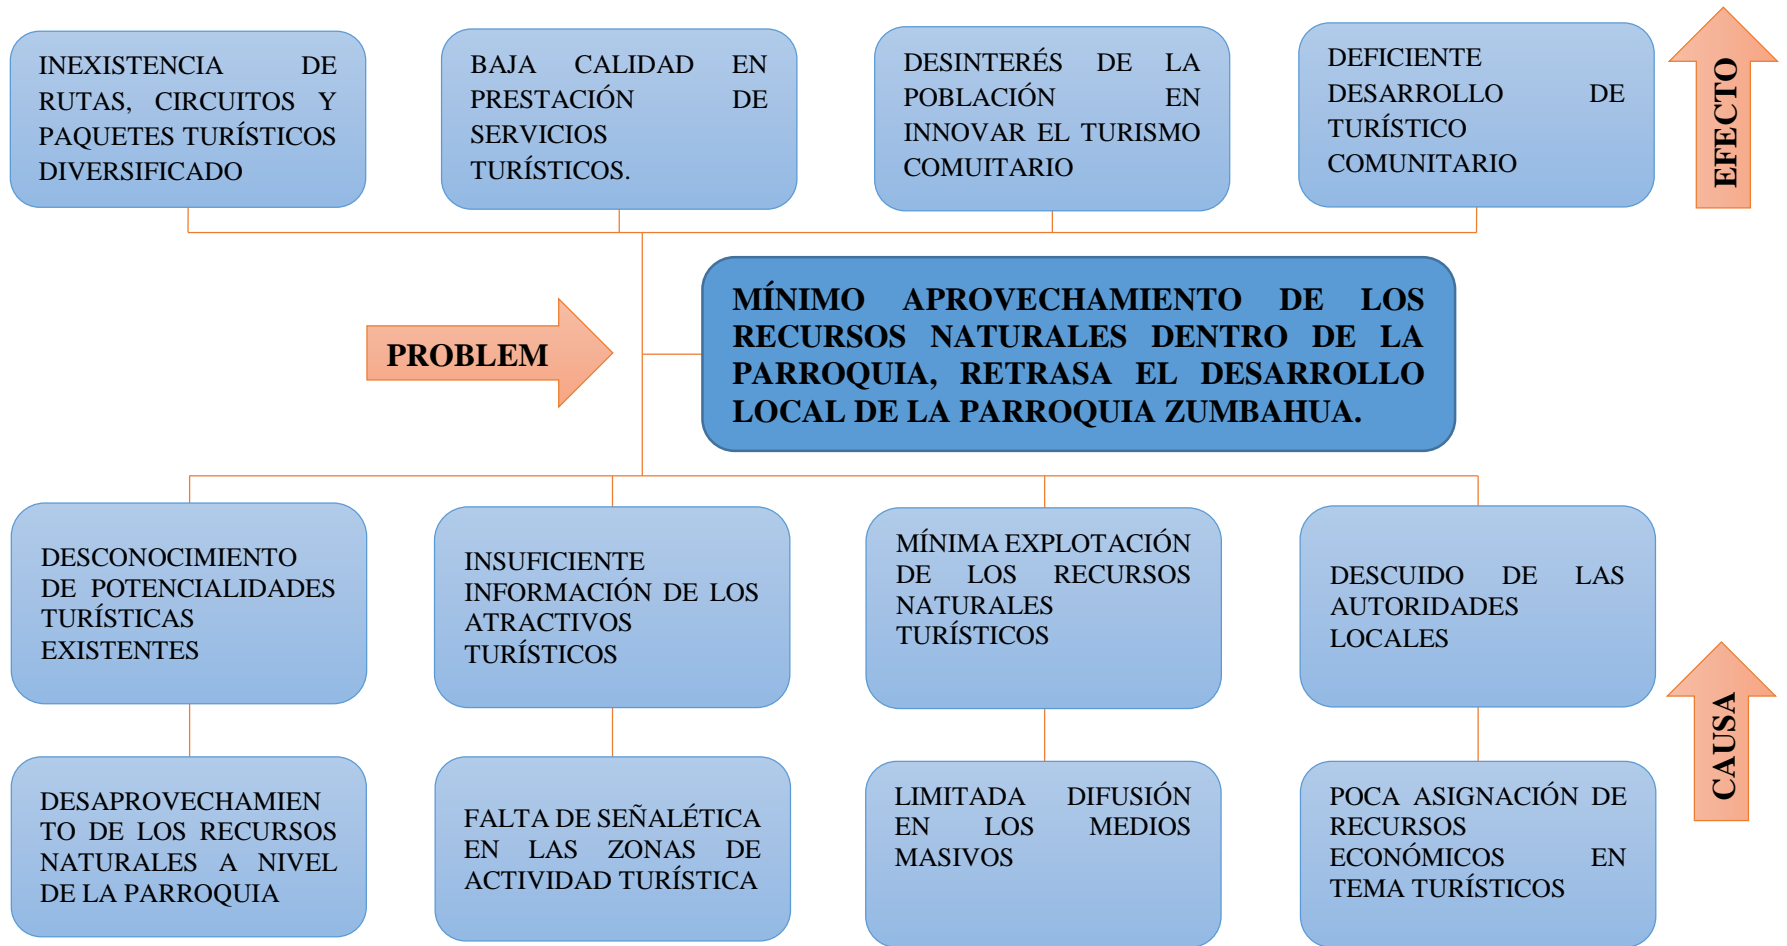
INEXISTENCIA DE RUTAS, CIRCUITOS Y PAQUETES TURÍSTICOS DIVERSIFICADO

BAJA CALIDAD EN PRESTACIÓN DE SERVICIOS TURÍSTICOS.

DESINTERÉS DE LA POBLACIÓN EN INNOVAR EL TURISMO COMUITARIO

DEFICIENTE DESARROLLO DE TURÍSTICO COMUNITARIO

EFECTO

PROBLEM

MÍNIMO APROVECHAMIENTO DE LOS RECURSOS NATURALES DENTRO DE LA PARROQUIA, RETRASA EL DESARROLLO LOCAL DE LA PARROQUIA ZUMBAHUA.

DESCONOCIMIENTO DE POTENCIALIDADES TURÍSTICAS EXISTENTES

INSUFICIENTE INFORMACIÓN DE LOS ATRACTIVOS TURÍSTICOS

MÍNIMA EXPLOTACIÓN DE LOS RECURSOS NATURALES TURÍSTICOS

DESCUIDO DE LAS AUTORIDADES LOCALES

CAUSA

DESAPROVECHAMIENTO DE LOS RECURSOS NATURALES A NIVEL DE LA PARROQUIA

FALTA DE SEÑALÉTICA EN LAS ZONAS DE ACTIVIDAD TURÍSTICA

LIMITADA DIFUSIÓN EN LOS MEDIOS MASIVOS

POCA ASIGNACIÓN DE RECURSOS ECONÓMICOS EN TEMA TURÍSTICOS